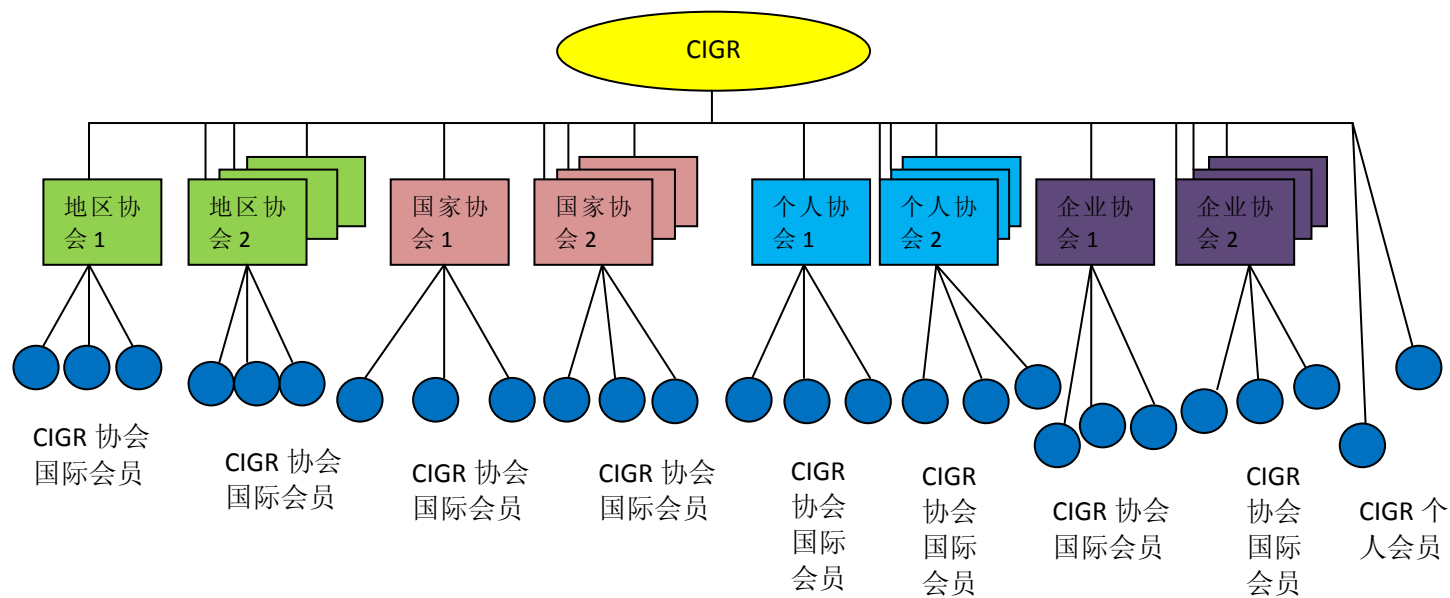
CIGR

地区协会 1

地区协会 2

国家协会 1

国家协会 2

个人协会 1

个人协会 2

企业协会 1

企业协会 2

CIGR 协会国际会员

CIGR 协会国际会员

CIGR 协会国际会员

CIGR 协会国际会员

CIGR 协会国际会员

CIGR 协会国际会员

CIGR 协会国际会员

CIGR 协会国际会员

CIGR 个人会员